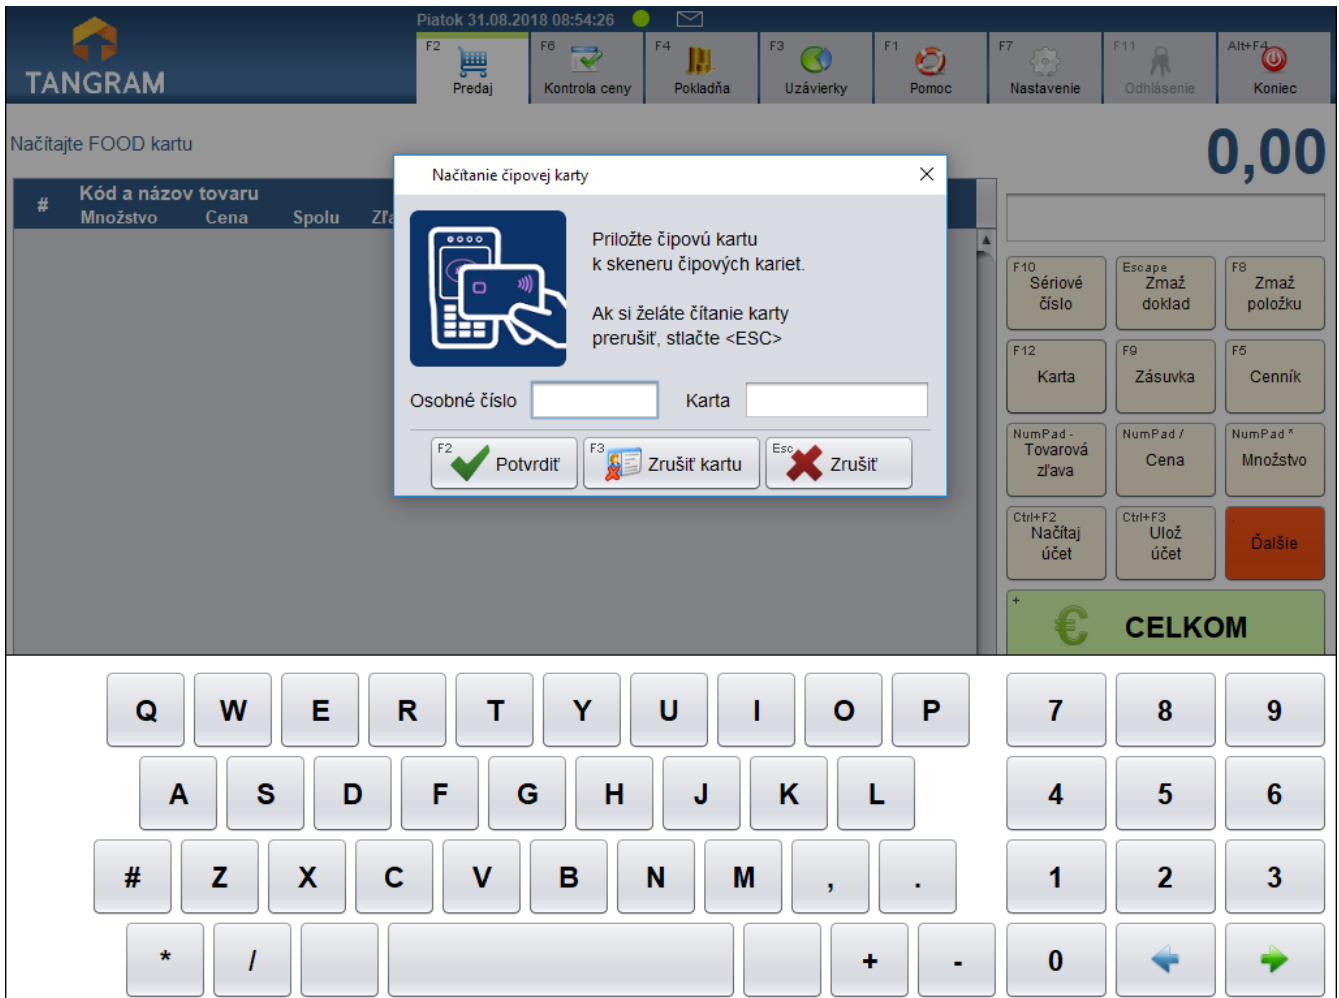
TANGRAM

Piatok 31.08.2018 08:54:26

F2 Predaj
F6 Kontrola ceny
F4 Pokladňa
F3 Uzávierky
F1 Pomoc
F7 Nastavenie
F11 Odhlásenie
Alt+F4 Koniec

Načítajte FOOD kartu

0,00

# Kód a názov tovaru
Množstvo Cena Spolu Zľ

Načítanie čipovej karty

Priložte čipovú kartu k skeneru čipových kariet.

Ak si želáte čítanie karty prerušiť, stlačte <ESC>

Osobné číslo
Karta

F2 Potvrdiť
F3 Zrušiť kartu
Esc Zrušiť

F10 Sériové číslo
Escape Zmaž doklad
F8 Zmaž položku
F12 Karta
F9 Zásuvka
F5 Cenník
NumPad - Tovarová zľava
NumPad / Cena
NumPad * Množstvo
Ctrl+F2 Načítaj účet
Ctrl+F3 Ulož účet
Ďalšie
+ CELKOM

Q W E R T Y U I O P
A S D F G H J K L
# Z X C V B N M , .
* / + -

7 8 9
4 5 6
1 2 3
0